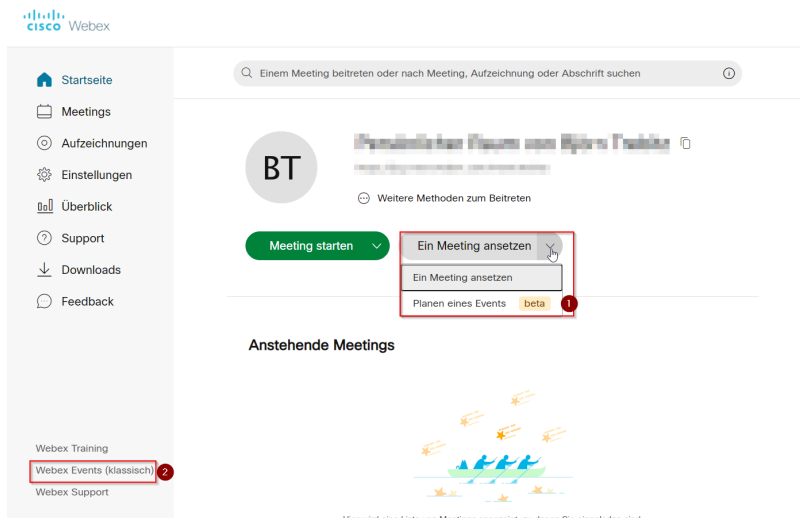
cisco Webex

Startseite
Meetings
Aufzeichnungen
Einstellungen
Überblick
Support
Downloads
Feedback

Einem Meeting beitreten oder nach Meeting, Aufzeichnung oder Abschrift suchen

BT

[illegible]
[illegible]

Weitere Methoden zum Beitreten

Meeting starten
Ein Meeting ansetzen

Ein Meeting ansetzen
Planen eines Events beta
1

Anstehende Meetings

Webex Training
Webex Events (klassisch)
2
Webex Support

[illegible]